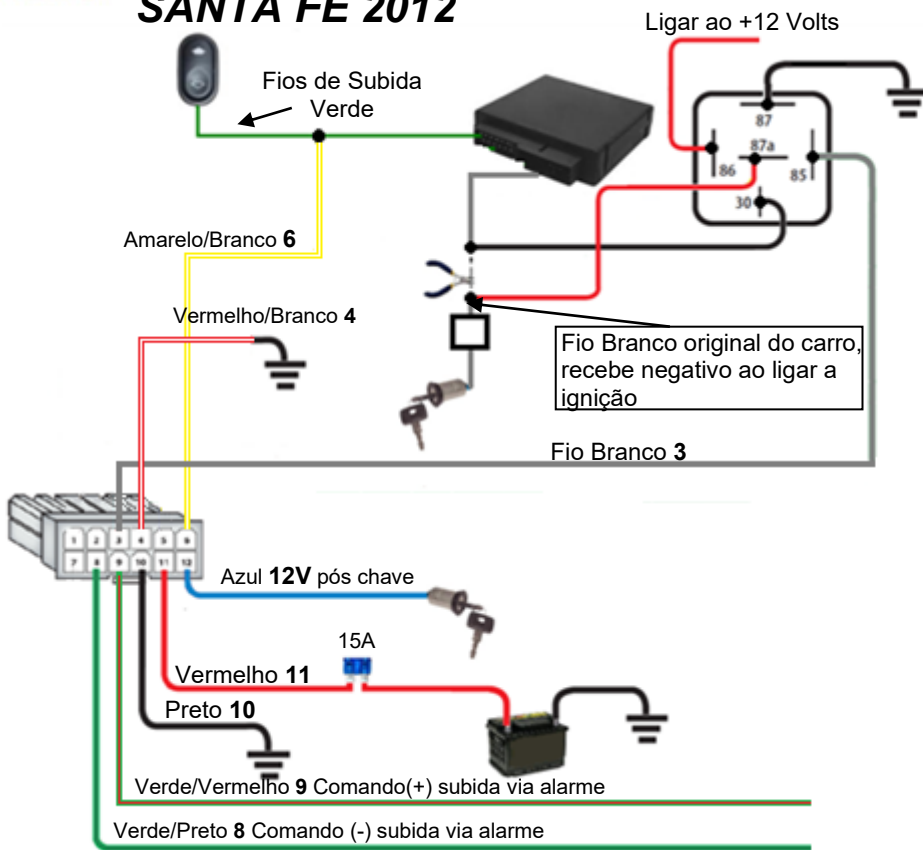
SANTA FE 2012

Ligar ao +12 Volts

Fios de Subida Verde

87
87a
86
85
30

Amarelo/Branco 6

Vermelho/Branco 4

Fio Branco original do carro, recebe negativo ao ligar a ignição

Fio Branco 3

1 2 3 4 5 6
7 8 9 10 11 12

Azul 12V pós chave

15A

Vermelho 11

Preto 10

Verde/Vermelho 9 Comando(+) subida via alarme

Verde/Preto 8 Comando (-) subida via alarme